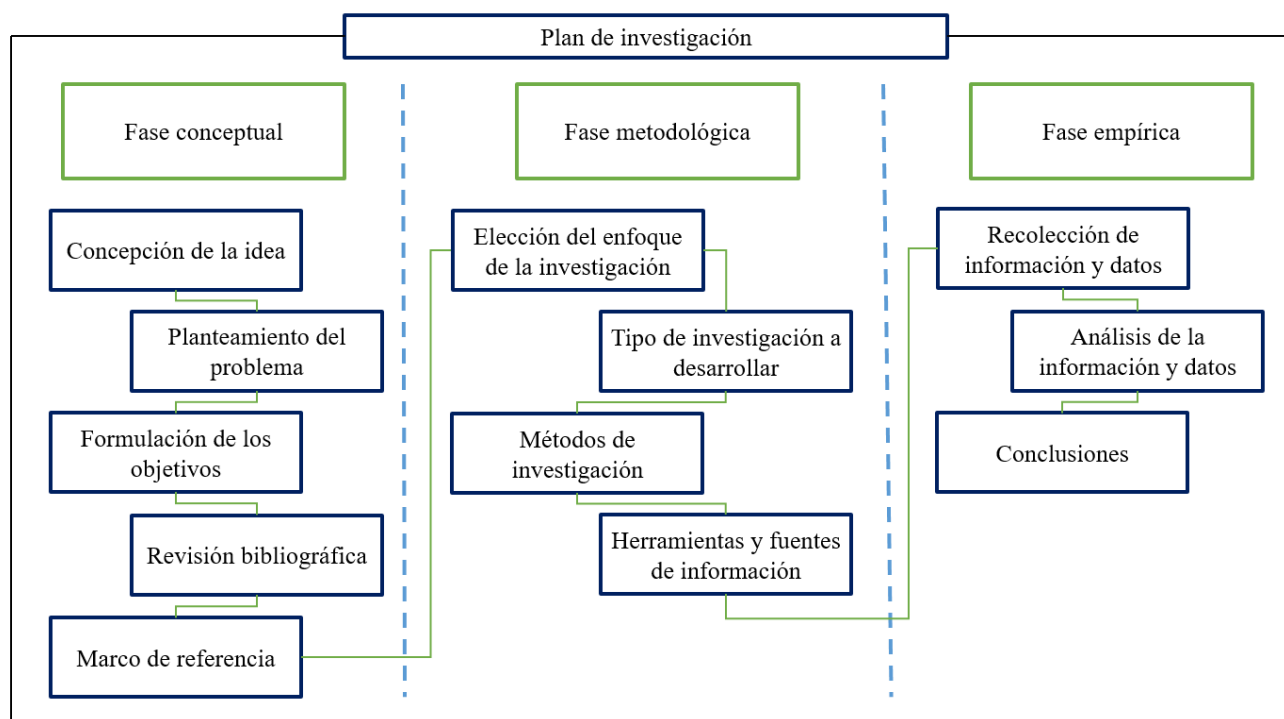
Plan de investigación

Fase conceptual

Concepción de la idea

Planteamiento del problema

Formulación de los objetivos

Revisión bibliográfica

Marco de referencia

Fase metodológica

Elección del enfoque de la investigación

Tipo de investigación a desarrollar

Métodos de investigación

Herramientas y fuentes de información

Fase empírica

Recolección de información y datos

Análisis de la información y datos

Conclusiones